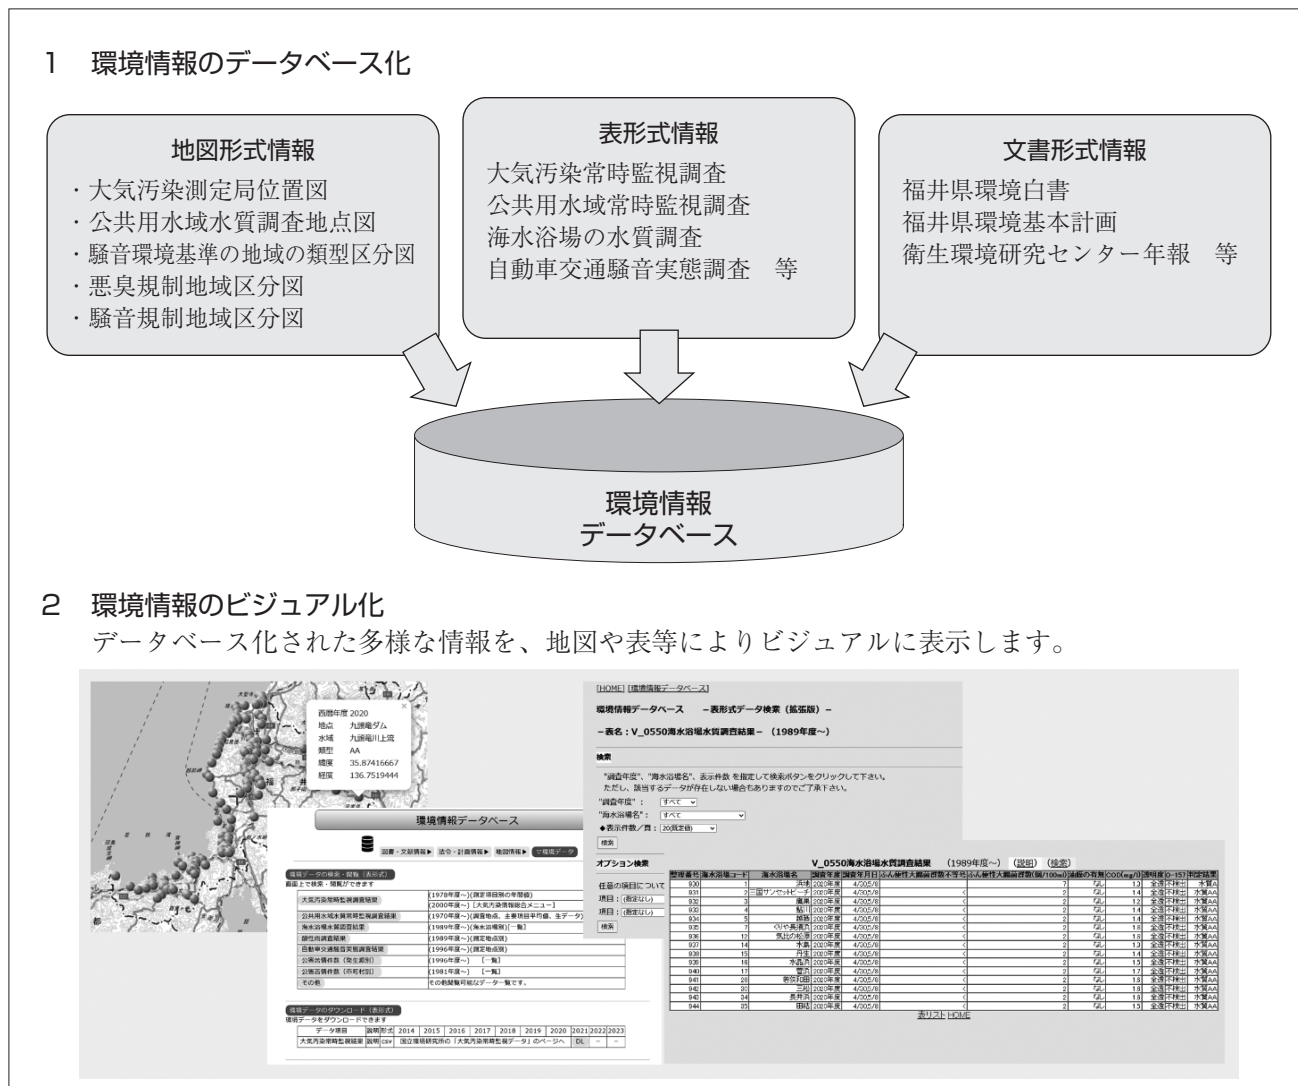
1　環境情報のデータベース化

地図形式情報
・大気汚染測定局位置図
・公共用水域水質調査地点図
・騒音環境基準の地域の類型区分図
・悪臭規制地域区分図
・騒音規制地域区分図

表形式情報
大気汚染常時監視調査
公共用水域常時監視調査
海水浴場の水質調査
自動車交通騒音実態調査　等

文書形式情報
福井県環境白書
福井県環境基本計画
衛生環境研究センター年報　等

環境情報
データベース

2　環境情報のビジュアル化
データベース化された多様な情報を、地図や表等によりビジュアルに表示します。

西暦年度 2020
地点 九頭竜ダム
水域 九頭竜川上流
類型 AA
緯度 35.87416667
経度 136.7519444

環境情報データベース

図書・文献情報 ▶ 法令・計画情報 ▶ 地図情報 ▶ 環境データ

環境データの検索・閲覧（表形式）
画面上で検索・閲覧ができます

| | |
|---|---|
| 大気汚染常時監視調査結果 | (1978年度～)(測定項目別の年間値) |
| | (2000年度～) [大気汚染情報総合メニュー] |
| 公共用水域水質常時監視調査結果 | (1970年度～)(調査地点、主要項目平均値、生データ) |
| 海水浴場水質調査結果 | (1989年度～)(海水浴場別)[一覧] |
| 酸性雨調査結果 | (1989年度～)(測定地点別) |
| 自動車交通騒音実態調査結果 | (1996年度～)(測定地点別) |
| 公害苦情件数（発生源別） | (1996年度～)　[一覧] |
| 公害苦情件数（市町村別） | (1981年度～)　[一覧] |
| その他 | その他閲覧可能なデータ一覧です。 |

環境データのダウンロード（表形式）
環境データをダウンロードできます

| データ項目 | 説明 | 形式 | 2014 | 2015 | 2016 | 2017 | 2018 | 2019 | 2020 | 2021 | 2022 | 2023 |
|---|---|---|---|---|---|---|---|---|---|---|---|---|
| 大気汚染常時監視結果 | 説明 | csv | 国立環境研究所の「大気汚染常時監視データ」のページへ | | | | | | | DL | － | － |

[HOME] [環境情報データベース]

環境情報データベース　－表形式データ検索（拡張版）－

－表名：V_0550海水浴場水質調査結果－（1989年度～）

検索
"調査年度"、"海水浴場名"、表示件数 を指定して検索ボタンをクリックして下さい。
ただし、該当するデータが存在しない場合もありますのでご了承下さい。
"調査年度"：すべて
"海水浴場名"：すべて
◆表示件数／頁：20(既定値)
検索

オプション検索
任意の項目について
項目：(指定なし)
項目：(指定なし)
検索

V_0550海水浴場水質調査結果　(1989年度～)　(説明)　(検索)

| 整理番号 | 海水浴場コード | 海水浴場名 | 調査年度 | 調査年月日 | ふん便性大腸菌群数不等号 | ふん便性大腸菌群数(個/100ml) | 油膜の有無 | COD(mg/l) | 透明度 | O-157 | 判定結果 |
|---|---|---|---|---|---|---|---|---|---|---|---|
| 930 | 1 | 浜地 | 2020年度 | 4/2005/8 | < | 2 | なし | 13 | 全透 | 不検出 | 水質AA |
| 931 | 2 | 三国サンセットビーチ | 2020年度 | 4/2005/8 | < | 2 | なし | 14 | 全透 | 不検出 | 水質AA |
| 932 | 3 | 鷹巣 | 2020年度 | 4/2005/8 | < | 2 | なし | 12 | 全透 | 不検出 | 水質AA |
| 933 | 4 | 鮎川 | 2020年度 | 4/2005/8 | < | 2 | なし | 13 | 全透 | 不検出 | 水質AA |
| 934 | 5 | 越前 | 2020年度 | 4/2005/8 | < | 2 | なし | 14 | 全透 | 不検出 | 水質AA |
| 935 | 7 | くりや長浜 | 2020年度 | 4/2005/8 | < | 2 | なし | 18 | 全透 | 不検出 | 水質AA |
| 936 | 12 | 気比の松原 | 2020年度 | 4/2005/8 | < | 2 | なし | 18 | 全透 | 不検出 | 水質AA |
| 937 | 14 | 水晶浜 | 2020年度 | 4/2005/8 | < | 2 | なし | 14 | 全透 | 不検出 | 水質AA |
| 938 | 15 | 丹生 | 2020年度 | 4/2005/8 | < | 2 | なし | 14 | 全透 | 不検出 | 水質AA |
| 939 | 16 | 水晶浜 | 2020年度 | 4/2005/8 | < | 2 | なし | 15 | 全透 | 不検出 | 水質AA |
| 940 | 17 | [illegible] | 2020年度 | 4/2005/8 | < | 2 | なし | 17 | 全透 | 不検出 | 水質AA |
| 941 | 28 | 若狭和田 | 2020年度 | 4/2005/8 | < | 2 | なし | 18 | 全透 | 不検出 | 水質AA |
| 942 | 30 | 三松 | 2020年度 | 4/2005/8 | < | 2 | なし | 18 | 全透 | 不検出 | 水質AA |
| 943 | 34 | 長井浜 | 2020年度 | 4/2005/8 | < | 2 | なし | 18 | 全透 | 不検出 | 水質AA |
| 944 | 35 | 鯉浜 | 2020年度 | 4/2005/8 | < | 2 | なし | 15 | 全透 | 不検出 | 水質AA |

表リスト HOME